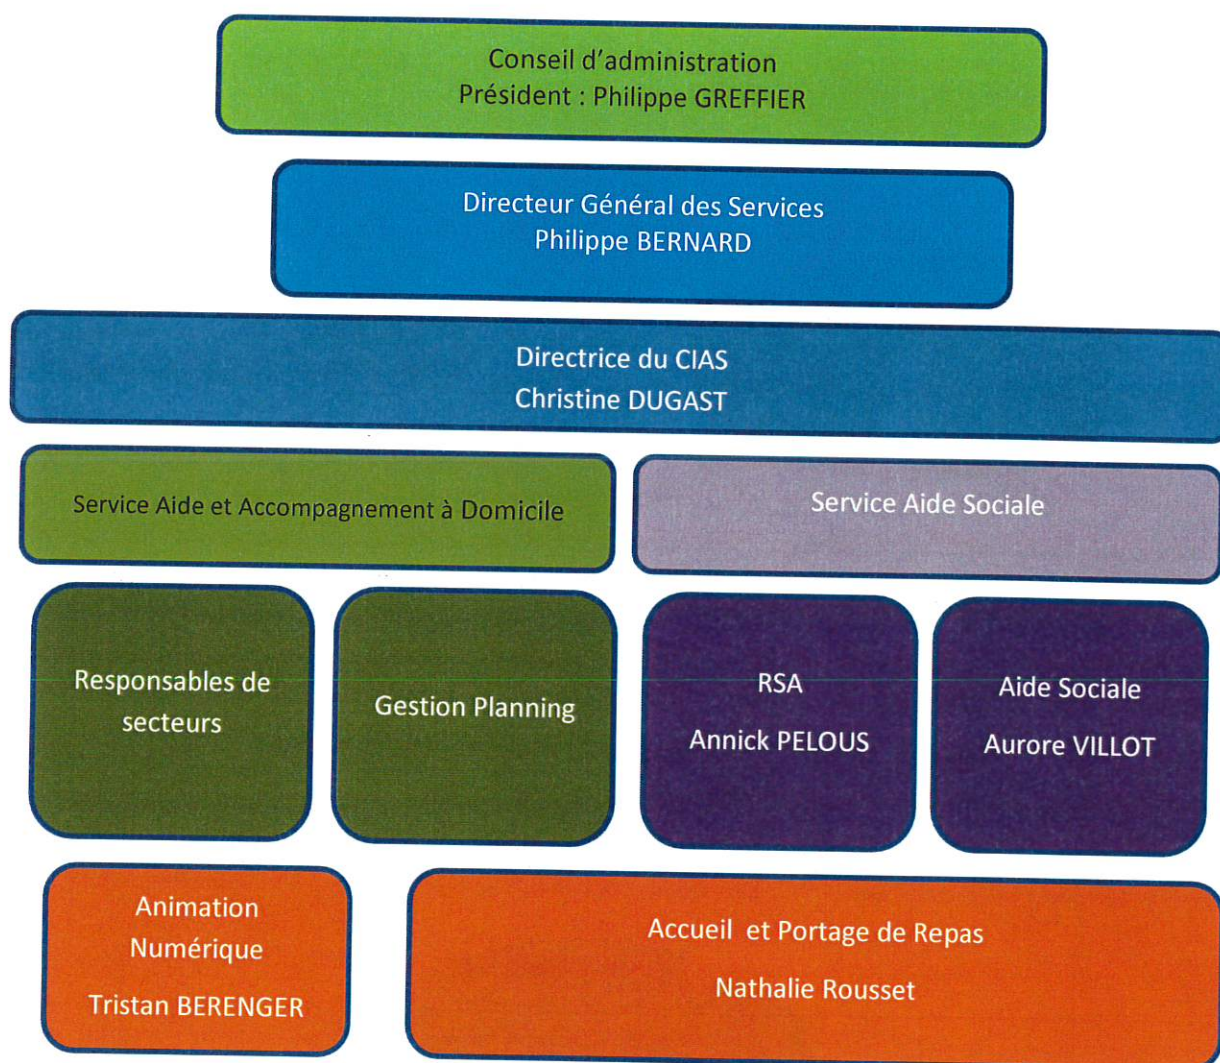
Conseil d'administration
Président : Philippe GREFFIER

Directeur Général des Services
Philippe BERNARD

Directrice du CIAS
Christine DUGAST

Service Aide et Accompagnement à Domicile

Service Aide Sociale

Responsables de secteurs

Gestion Planning

RSA
Annick PELOUS

Aide Sociale
Aurore VILLOT

Animation Numérique
Tristan BERENGER

Accueil et Portage de Repas
Nathalie Rousset